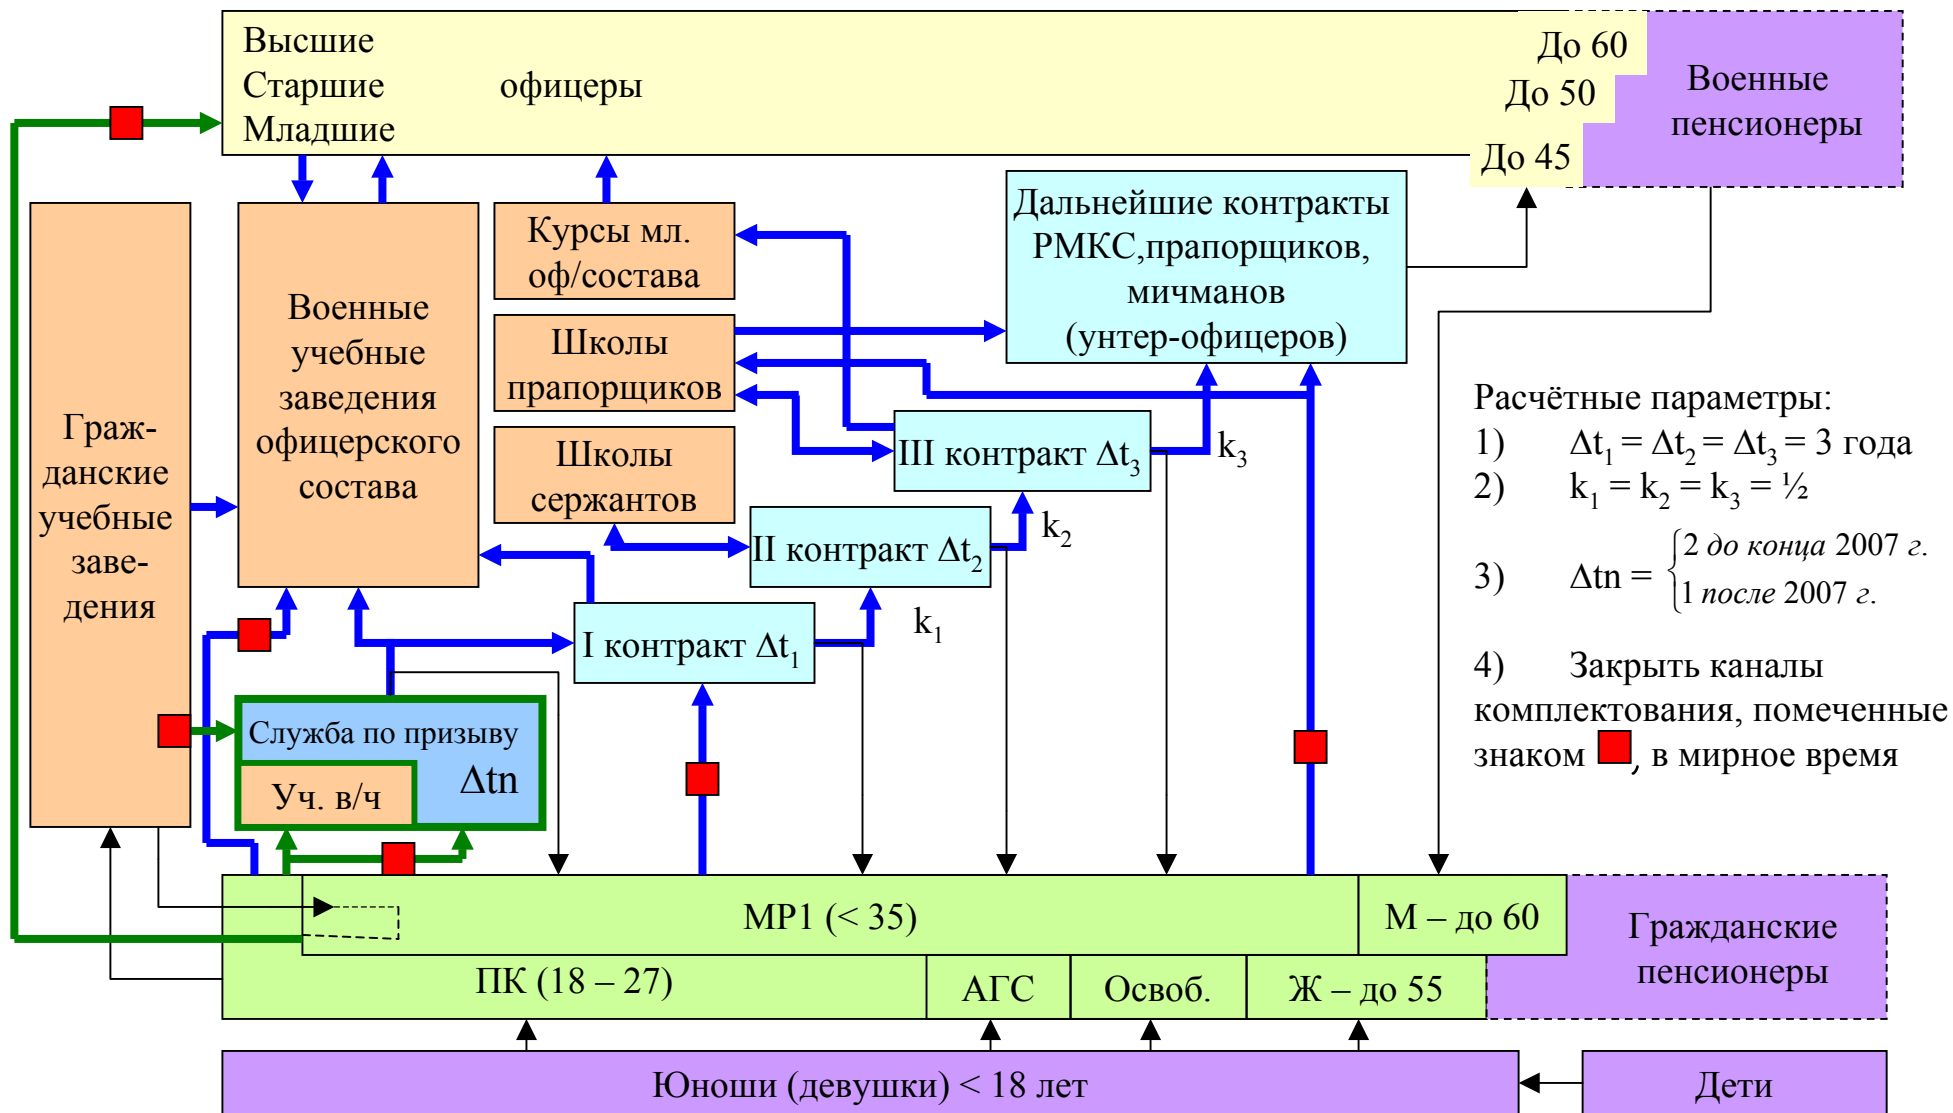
Высшие
Старшие офицеры
Младшие

До 60
До 50
До 45

Военные пенсионеры

Граж-данские учебные заве-дения

Военные учебные заведения офицерского состава

Курсы мл. оф/состава

Школы прапорщиков

Школы сержантов

Дальнейшие контракты РМКС,прапорщиков, мичманов (унтер-офицеров)

III контракт $\Delta t_3$

$k_3$

II контракт $\Delta t_2$

$k_2$

I контракт $\Delta t_1$

$k_1$

Служба по призыву

Уч. в/ч

$\Delta tn$

Расчётные параметры:
1) $\Delta t_1 = \Delta t_2 = \Delta t_3 = 3$ года
2) $k_1 = k_2 = k_3 = ½$
3) $\Delta tn = \begin{cases} 2 \text{ до конца } 2007 \text{ г.} \\ 1 \text{ после } 2007 \text{ г.} \end{cases}$

4) Закрыть каналы комплектования, помеченные знаком , в мирное время

МР1 (< 35)

М – до 60

Гражданские пенсионеры

ПК (18 – 27)

АГС

Освоб.

Ж – до 55

Юноши (девушки) < 18 лет

Дети